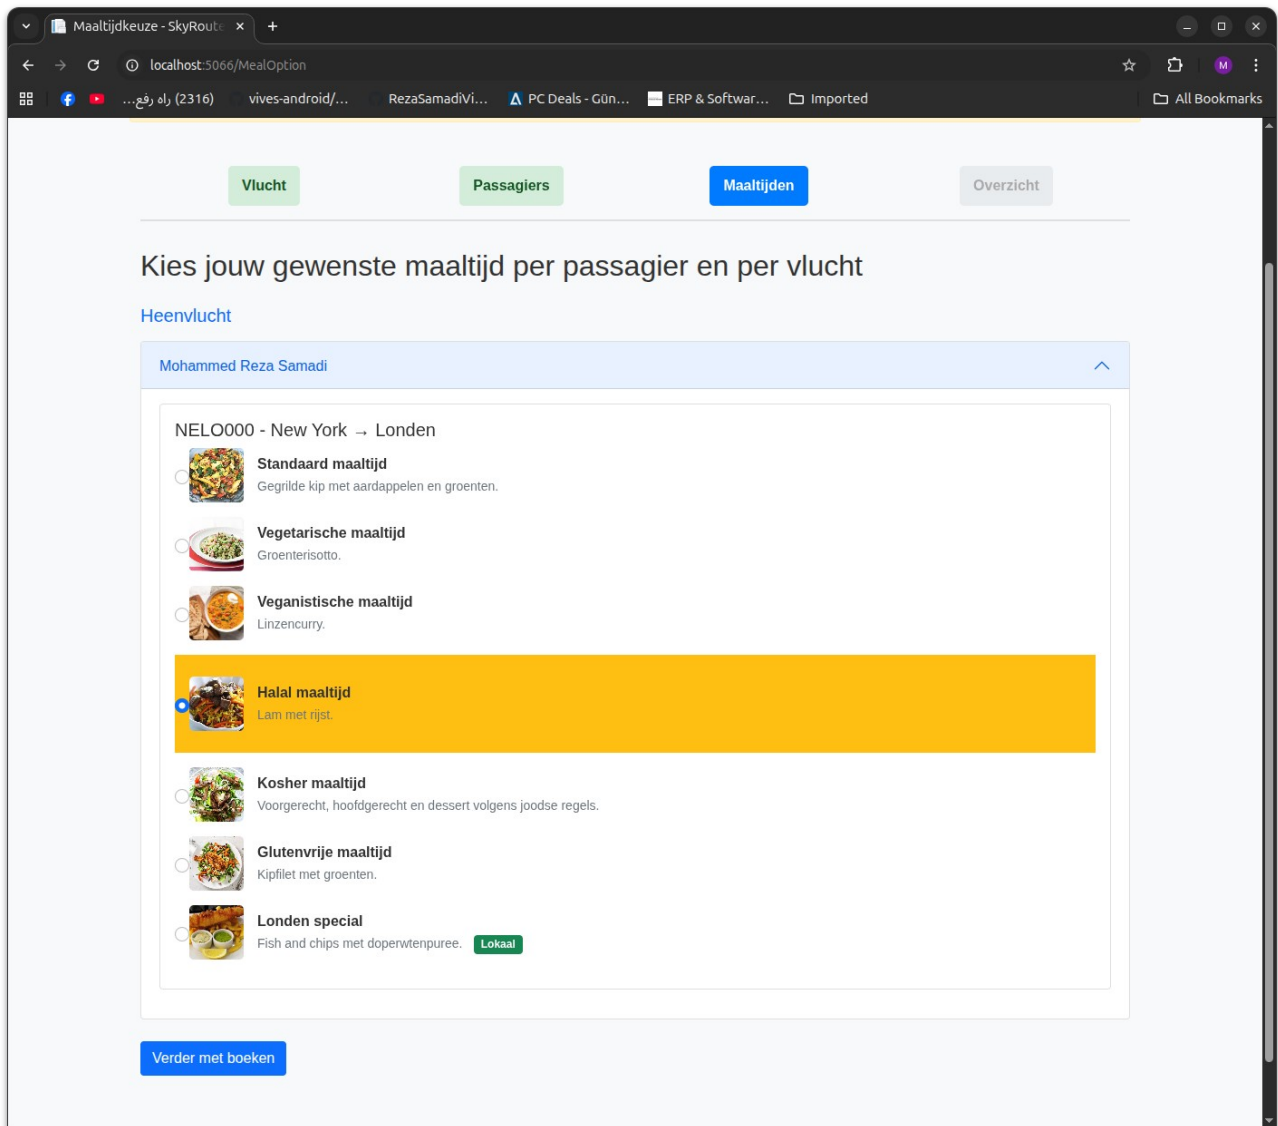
Maaltijdkeuze - SkyRout

localhost:5066/MealOption

(2316) راه رفع...   vives-android/...   RezaSamadiVi...   PC Deals - Gün...   ERP & Softwar...   Imported   All Bookmarks

Vlucht   Passagiers   Maaltijden   Overzicht

Kies jouw gewenste maaltijd per passagier en per vlucht

Heenvlucht

Mohammed Reza Samadi

NELO000 - New York → Londen

Standaard maaltijd
Gegrilde kip met aardappelen en groenten.

Vegetarische maaltijd
Groenterisotto.

Veganistische maaltijd
Linzencurry.

Halal maaltijd
Lam met rijst.

Kosher maaltijd
Voorgerecht, hoofdgerecht en dessert volgens joodse regels.

Glutenvrije maaltijd
Kipfilet met groenten.

Londen special
Fish and chips met doperwtenpuree. Lokaal

Verder met boeken